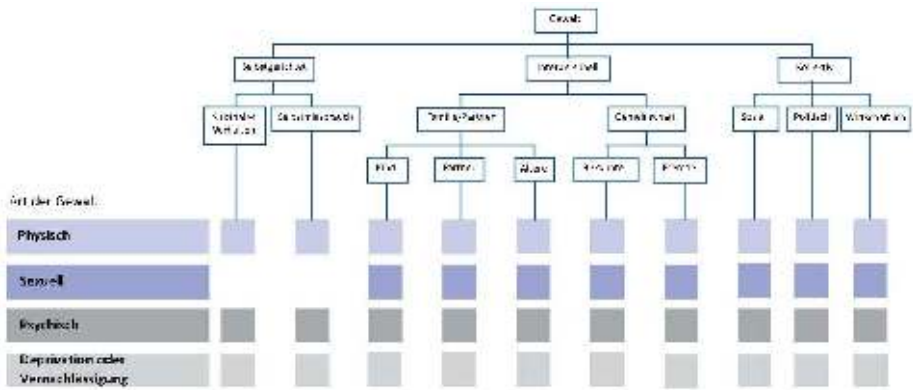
Gewalt

Selbstgerichtet

Interpersonell

Kollektiv

Suizidales Verhalten

Selbstmisshandlung

Familie/Partner

Gemeinschaft

Sozial

Politisch

Wirtschaftlich

Kind

Partner

Ältere

Bekannte

Fremde

Art der Gewalt

Physisch

Sexuell

Psychisch

Deprivation oder Vernachlässigung